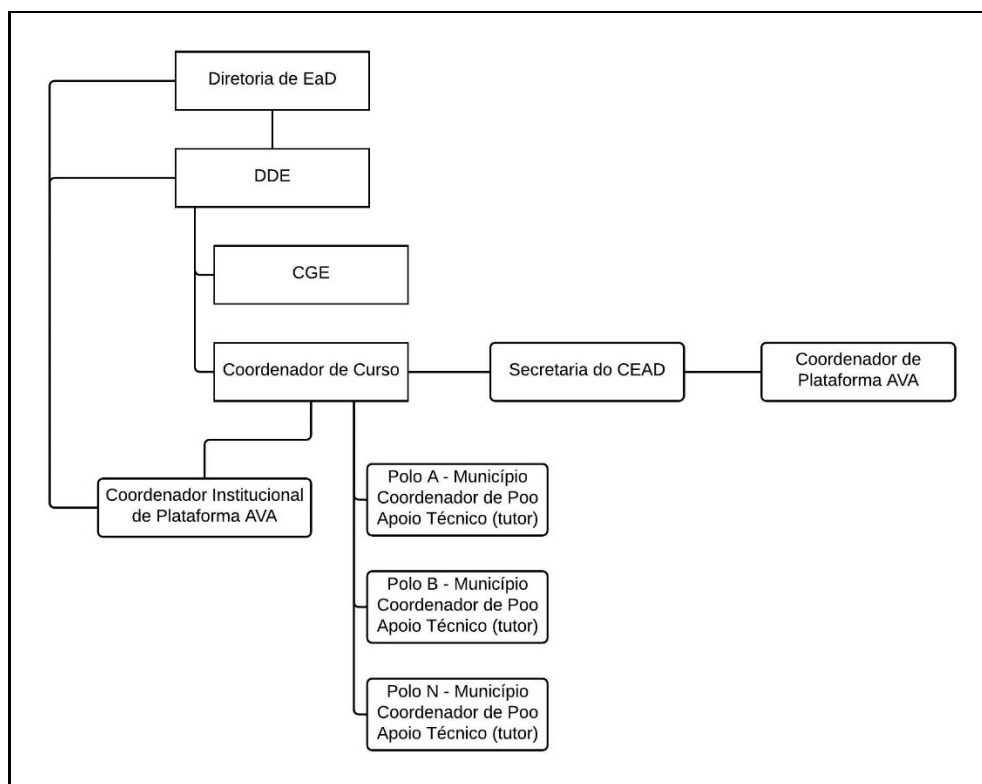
Diretoria de EaD

DDE

CGE

Coordenador de Curso

Secretaria do CEAD

Coordenador de Plataforma AVA

Coordenador Institucional de Plataforma AVA

Polo A - Município
Coordenador de Poo
Apoio Técnico (tutor)

Polo B - Município
Coordenador de Poo
Apoio Técnico (tutor)

Polo N - Município
Coordenador de Poo
Apoio Técnico (tutor)